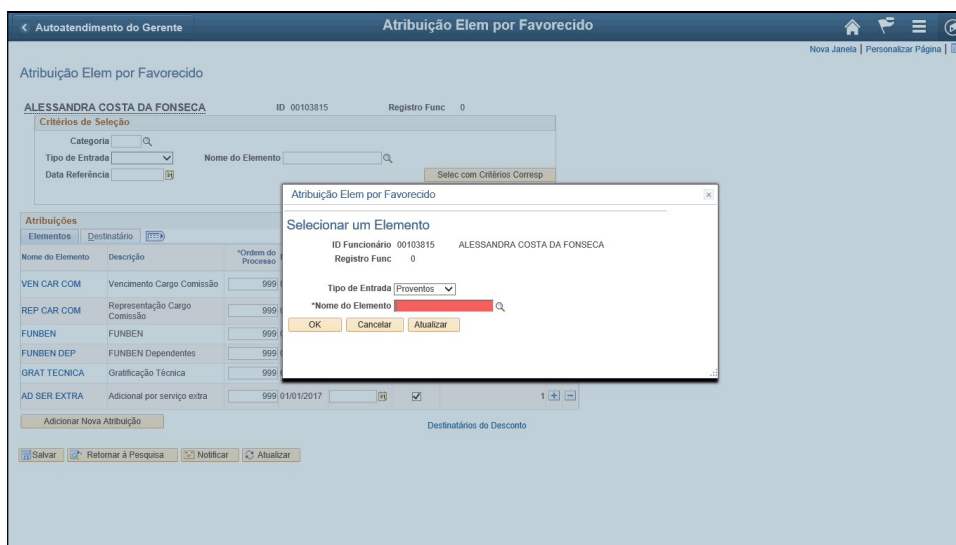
< Autoatendimento do Gerente

Atribuição Elem por Favorecido

Nova Janela | Personalizar Página |

Atribuição Elem por Favorecido

ALESSANDRA COSTA DA FONSECA ID 00103815 Registro Func 0

Critérios de Seleção

Categoria

Tipo de Entrada

Nome do Elemento

Data Referência

Selec com Critérios Corresp

Atribuições

Elementos | Destinatário

| Nome do Elemento | Descrição | *Ordem do Processo |
|---|---|---|
| VEN CAR COM | Vencimento Cargo Comissão | 999 |
| REP CAR COM | Representação Cargo Comissão | 999 |
| FUNBEN | FUNBEN | 999 |
| FUNBEN DEP | FUNBEN Dependentes | 999 |
| GRAT TECNICA | Gratificação Técnica | 999 |
| AD SER EXTRA | Adicional por serviço extra | 999 01/01/2017 |

1

Adicionar Nova Atribuição

Destinatários do Desconto

Salvar | Retornar à Pesquisa | Notificar | Atualizar

Atribuição Elem por Favorecido

Selecionar um Elemento

ID Funcionário 00103815 ALESSANDRA COSTA DA FONSECA

Registro Func 0

Tipo de Entrada Proventos

*Nome do Elemento

OK Cancelar Atualizar